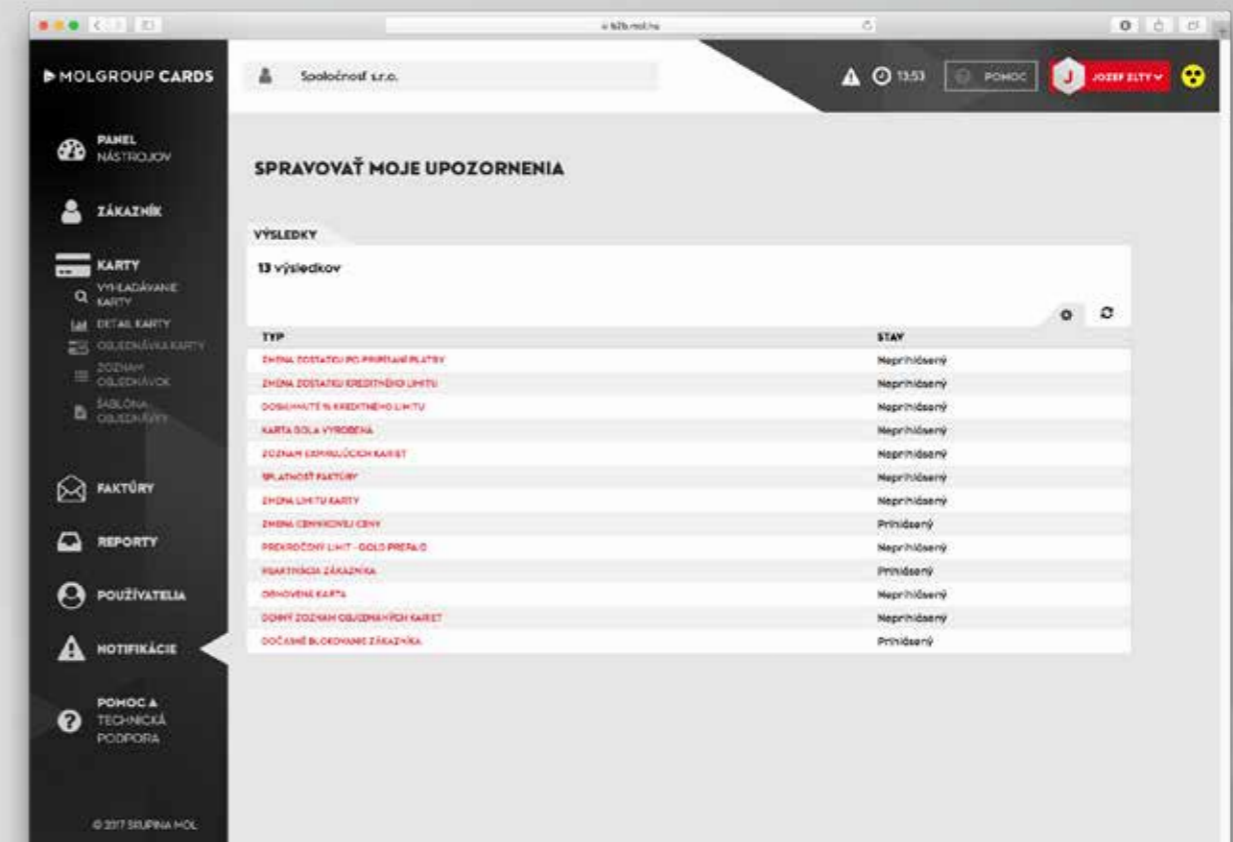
e-b2b.mol.hu

MOLGROUP CARDS

Spoločnosť s.r.o.

13:53 POMOC J JOZEF ZLTY

PANEL NÁSTROJOV

ZÁKAZNÍK

KARTY

VYHĽADÁVANIE KARTY

DETAIL KARTY

OBJEDNÁVKA KARTY

ZOZNAM OBJEDNÁVOK

ŠABLÓNA OBJEDNÁVKY

FAKTÚRY

REPORTY

POUŽÍVATELIA

NOTIFIKÁCIE

POMOC A TECHNICKÁ PODPORA

© 2017 SKUPINA MOL

SPRAVOVAŤ MOJE UPOZORNENIA

VÝSLEDKY

13 výsledkov

| TYP | STAV |
|---|---|
| ZMENA ZOSTATKU PO PRIPÍSANÍ PLATBY | Neprihlásený |
| ZMENA ZOSTATKU KREDITNÉHO LIMITU | Neprihlásený |
| DOSIAHNUTÉ % KREDITNÉHO LIMITU | Neprihlásený |
| KARTA GOLA VYROBENÁ | Neprihlásený |
| ZOZNAM EXPIRUJÚCICH KARIET | Neprihlásený |
| SPLATNOSŤ FAKTÚRY | Neprihlásený |
| ZMENA LIMITU KARTY | Neprihlásený |
| ZMENA CENNÍKOVEJ CENY | Prihlásený |
| PREKROČENÝ LIMIT - GOLD PREPAID | Neprihlásený |
| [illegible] ZÁKAZNÍKA | Prihlásený |
| OBNOVENÁ KARTA | Neprihlásený |
| DENNÝ ZOZNAM OBJEDNANÝCH KARIET | Neprihlásený |
| DOČASNÉ BLOKOVANIE ZÁKAZNÍKA | Prihlásený |